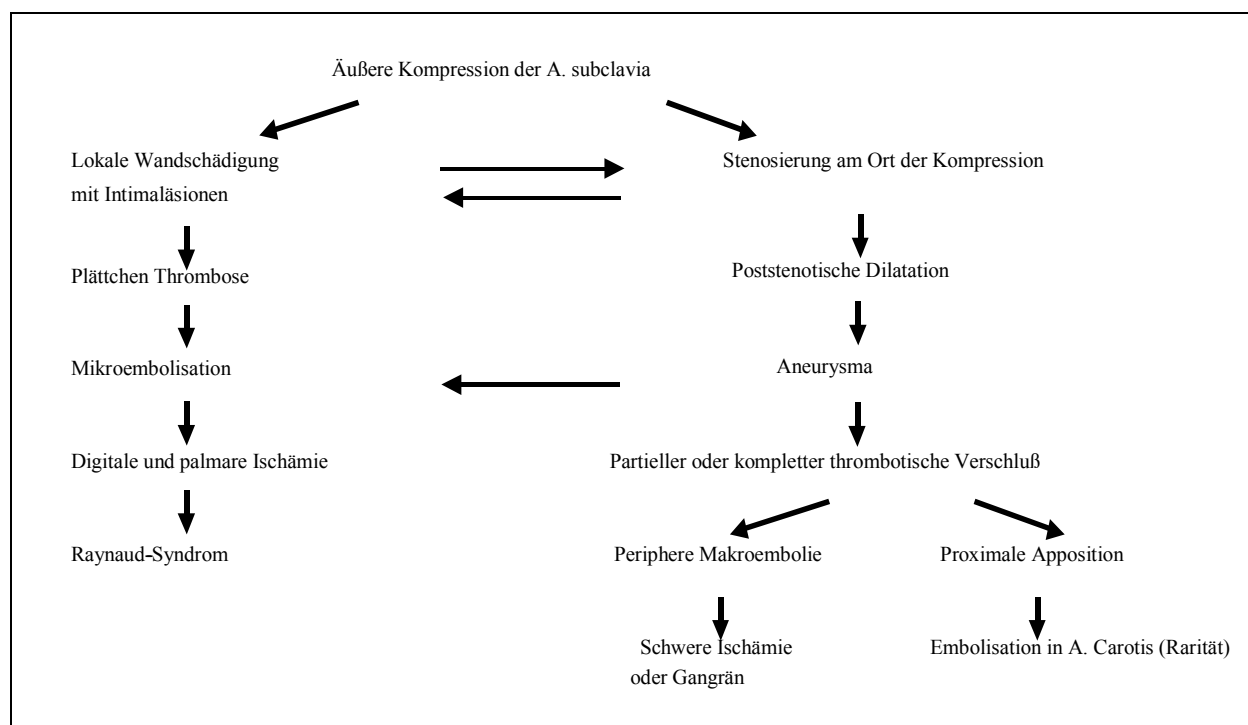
Äußere Kompression der A. subclavia

Lokale Wandschädigung mit Intimaläsionen

Stenosierung am Ort der Kompression

Plättchen Thrombose

Poststenotische Dilatation

Mikroembolisation

Aneurysma

Digitale und palmare Ischämie

Partieller oder kompletter thrombotische Verschluß

Raynaud-Syndrom

Periphere Makroembolie

Proximale Apposition

Schwere Ischämie oder Gangrän

Embolisation in A. Carotis (Rarität)